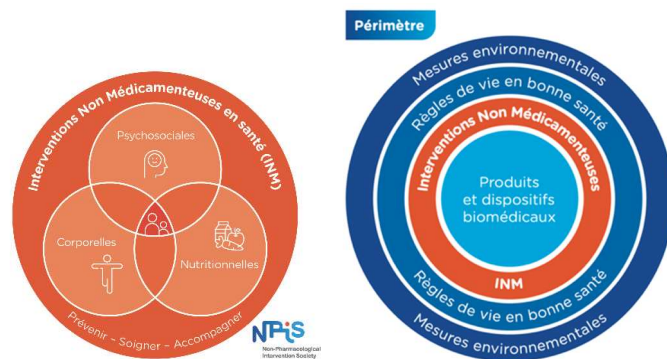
Interventions Non Médicamenteuses en santé (INM)

Psychosociales

Corporelles

Nutritionnelles

Prévenir - Soigner - Accompagner

NPIS
Non-Pharmacological Intervention Society

Périmètre

Mesures environnementales

Règles de vie en bonne santé

Interventions Non Médicamenteuses

Produits et dispositifs biomédicaux

INM

Règles de vie en bonne santé

Mesures environnementales